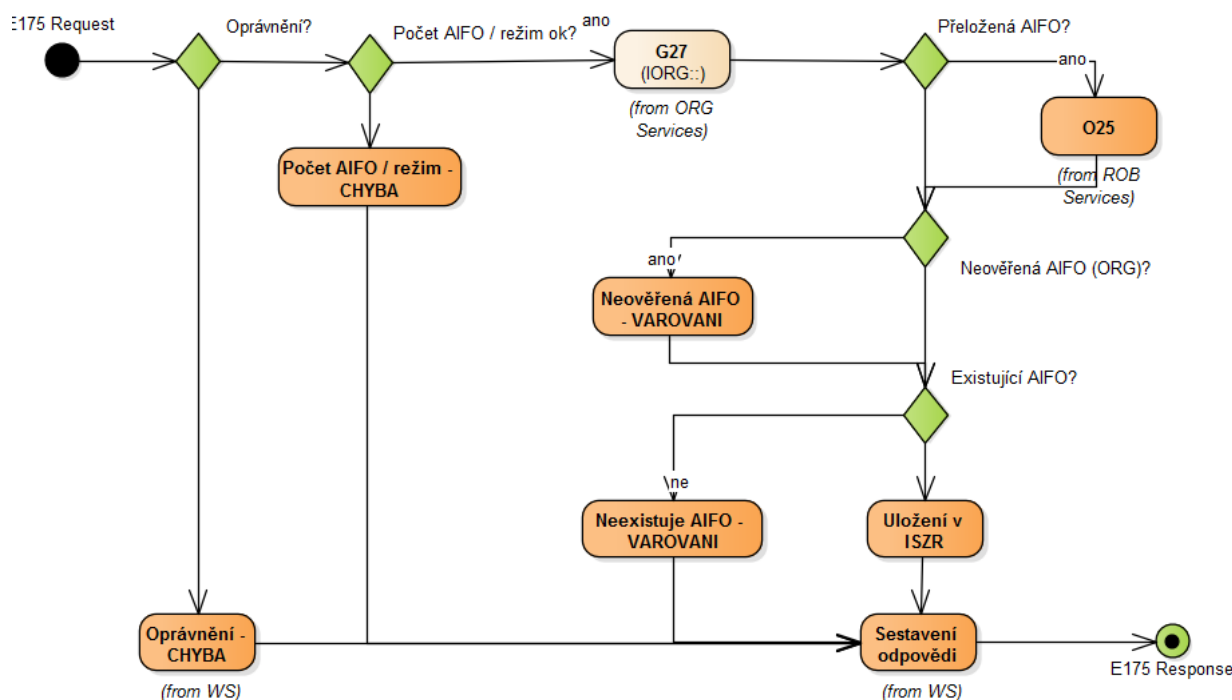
E175 Request

Oprávnění?

Počet AIFO / režim ok?

ano

G27
(IORG::)

(from ORG Services)

Přeložená AIFO?

ano

O25

(from ROB Services)

Počet AIFO / režim - CHYBA

ano

Neověřená AIFO (ORG)?

Neověřená AIFO - VAROVANI

Existující AIFO?

ne

Neexistuje AIFO - VAROVANI

Uložení v ISZR

Oprávnění - CHYBA

(from WS)

Sestavení odpovědi

(from WS)

E175 Response